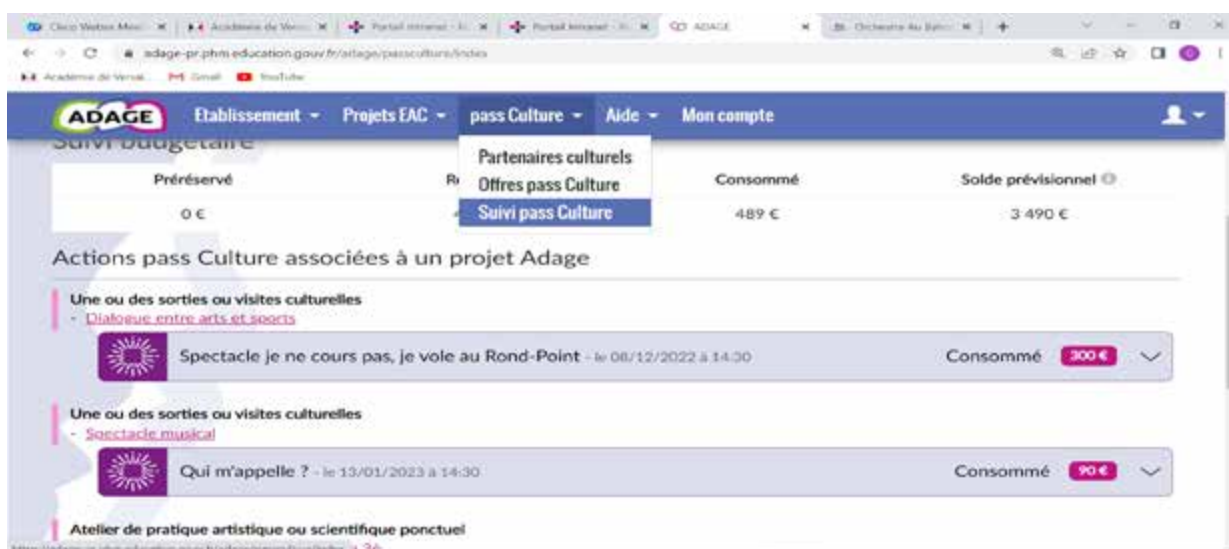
Cisco Webex Meet | Académie de Vers | Portail Intranet | Portail Intranet | ADAGE | Orchestre du Balcon | +

adage-pr.phm.education.gouv.fr/adage/passculture/index

Académie de Versai... Gmail YouTube

ADAGE Etablissement ▾ Projets EAC ▾ pass Culture ▾ Aide ▾ Mon compte

Suivi budgétaire

Partenaires culturels
Offres pass Culture
Suivi pass Culture

| Préréservé | R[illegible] | Consommé | Solde prévisionnel |
|---|---|---|---|
| 0 € | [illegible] | 489 € | 3 490 € |

Actions pass Culture associées à un projet Adage

Une ou des sorties ou visites culturelles
- Dialogue entre arts et sports

Spectacle je ne cours pas, je vole au Rond-Point - le 08/12/2022 à 14:30 Consommé 300 €

Une ou des sorties ou visites culturelles
- Spectacle musical

Qui m'appelle ? - le 13/01/2023 à 14:30 Consommé 90 €

Atelier de pratique artistique ou scientifique ponctuel

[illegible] à 36